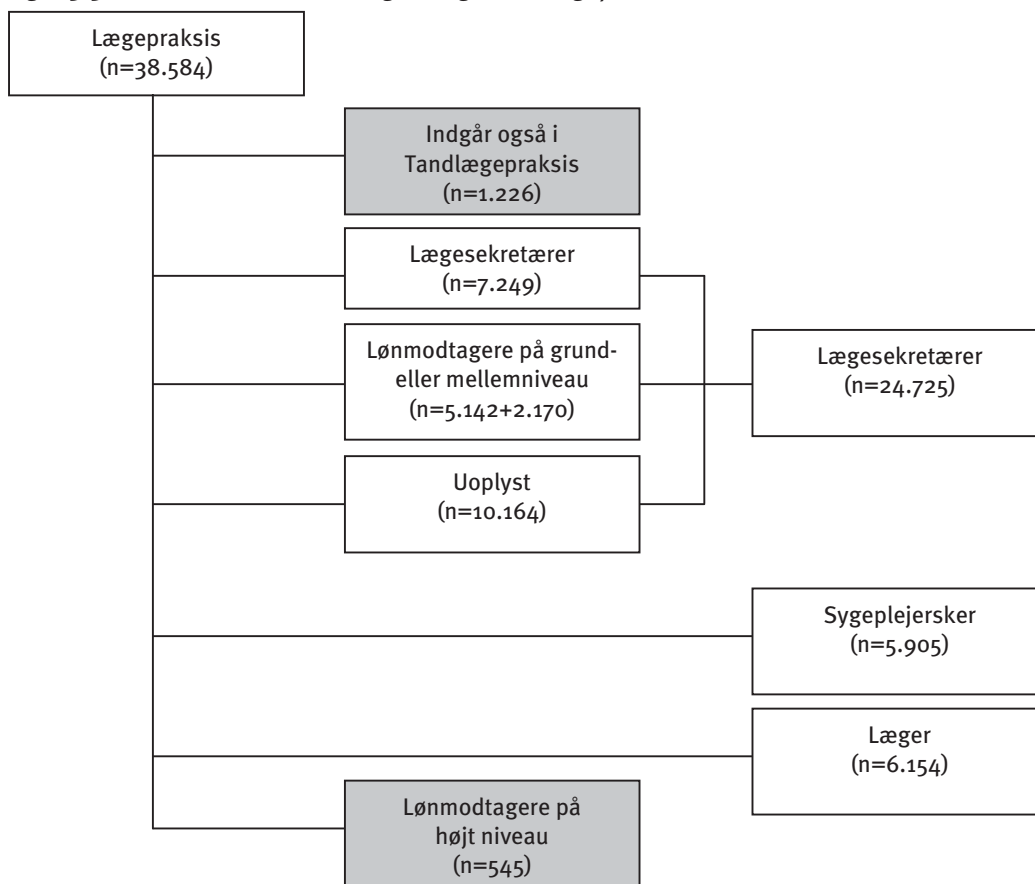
Lægepraksis
(n=38.584)

Indgår også i Tandlægepraksis
(n=1.226)

Lægesekretærer
(n=7.249)

Lønmodtagere på grund- eller mellemniveau
(n=5.142+2.170)

Uoplyst
(n=10.164)

Lægesekretærer
(n=24.725)

Sygeplejersker
(n=5.905)

Læger
(n=6.154)

Lønmodtagere på højt niveau
(n=545)